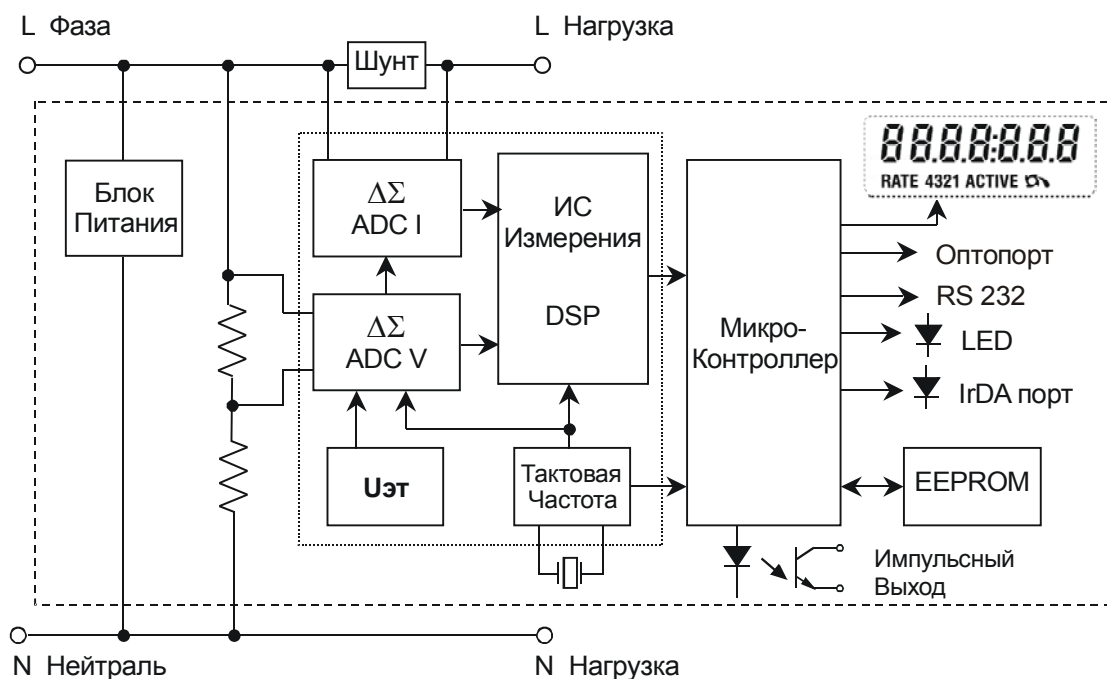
L Фаза

L Нагрузка

Шунт

Блок Питания

$\Delta\Sigma$ ADC I

$\Delta\Sigma$ ADC V

ИС Измерения

DSP

8888:888

RATE 4321 ACTIVE

Микро-Контроллер

Оптопорт

RS 232

LED

IrDA порт

Uэт

Тактовая Частота

EEPROM

Импульсный Выход

N Нейтраль

N Нагрузка